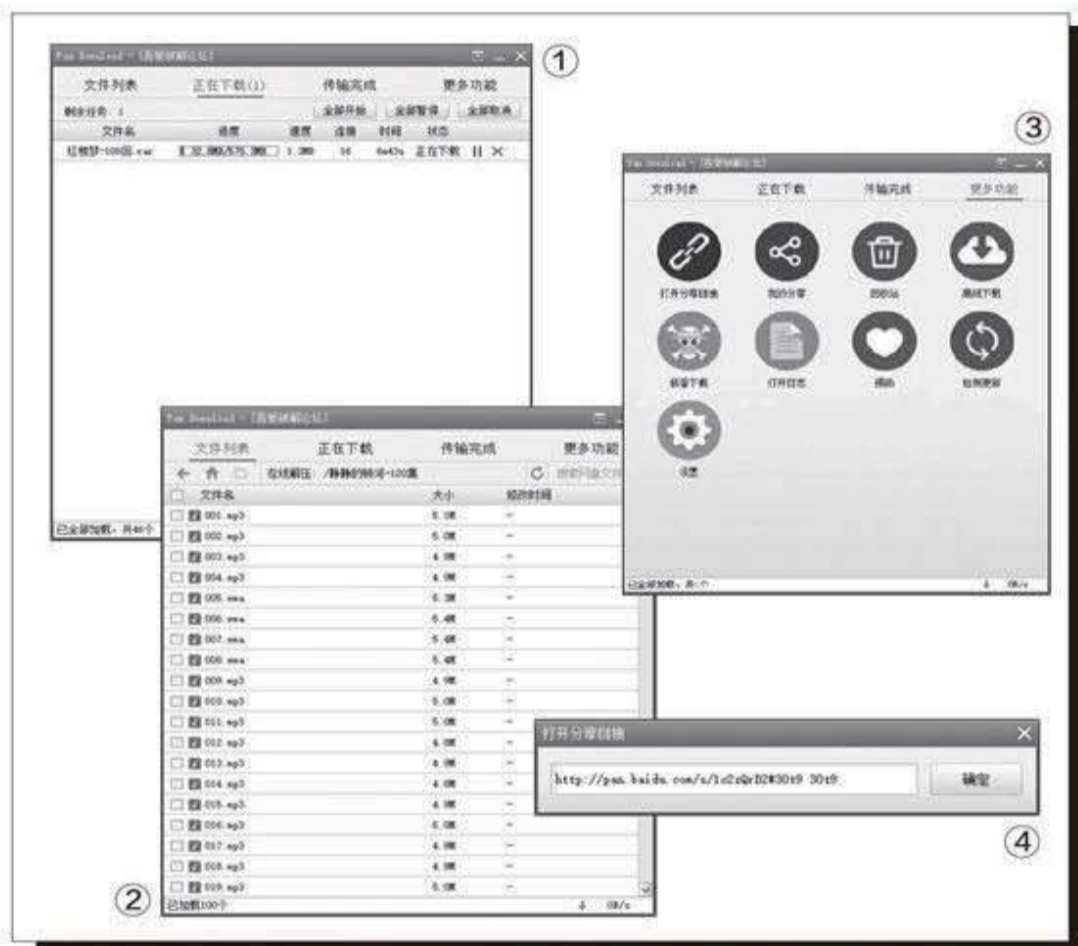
①

Pan Download - [吾爱破解论坛]

文件列表 正在下载(1) 传输完成 更多功能

剩余任务: 1 全部开始 全部暂停 全部取消

| 文件名 | 进度 | 速度 | 连接 | 时间 | 状态 |
|---|---|---|---|---|---|
| 红楼梦-120回.rar | 32.9MB/575.3MB | 1.3MB | 16 | 6m42s | 正在下载 |

已全部加载，共40个

③

Pan Download - [吾爱破解论坛]

文件列表 正在下载 传输完成 更多功能

打开分享链接 我的分享 回收站 离线下载

极速下载 打开日志 捐助 检测更新

设置

已全部加载，共0个 0B/s

Pan Download - [吾爱破解论坛]

文件列表 正在下载 传输完成 更多功能

在线解压 /静静的顿河-120集 搜索网盘文件

| 文件名 | 大小 | 修改时间 |
|---|---|---|
| 001.mp3 | 5.0M | - |
| 002.mp3 | 5.0M | - |
| 003.mp3 | 4.9M | - |
| 004.mp3 | 4.9M | - |
| 005.wma | 5.3M | - |
| 006.wma | 5.4M | - |
| 007.wma | 5.4M | - |
| 008.wma | 5.4M | - |
| 009.mp3 | 4.9M | - |
| 010.mp3 | 4.9M | - |
| 011.mp3 | 5.0M | - |
| 012.mp3 | 4.9M | - |
| 013.mp3 | 4.8M | - |
| 014.mp3 | 4.8M | - |
| 015.mp3 | 4.9M | - |
| 016.mp3 | 5.0M | - |
| 017.mp3 | 4.9M | - |
| 018.mp3 | 4.9M | - |
| 019.mp3 | 5.0M | - |

②

已加载100个 0B/s

打开分享链接

http://pan.baidu.com/s/1c2sQrD2#30t9 30t9

确定

④